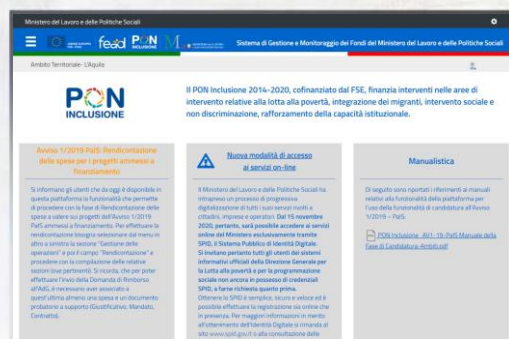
Ministero del Lavoro e delle Politiche Sociali

fead PON

Sistema di Gestione e Monitoraggio dei Fondi del Ministero del Lavoro e delle Politiche Sociali

Ambito Territoriale - L'Aquila

PON INCLUSIONE

Il PON Inclusione 2014-2020, cofinanziato dal FSE, finanzia interventi nelle aree di intervento relative alla lotta alla povertà, integrazione dei migranti, intervento sociale e non discriminazione, rafforzamento della capacità istituzionale.

Avviso 1/2019 PaIS: Rendicontazione delle spese per i progetti ammessi a finanziamento

Si informano gli utenti che da oggi è disponibile in questa piattaforma la funzionalità che permette di procedere con la fase di Rendicontazione delle spese a valere sui progetti dell'Avviso 1/2019 PaIS ammessi a finanziamento. Per effettuare la rendicontazione bisogna selezionare dal menu in alto a sinistra la sezione "Gestione delle operazioni" e poi il campo "Rendicontazione" e procedere con la compilazione delle relative sezioni (ove pertinenti). Si ricorda, che per poter effettuare l'invio della Domanda di Rimborso all'AdG, è necessario aver associato a quest'ultima almeno una spesa e un documento probatorio a supporto (Giustificativo, Mandato, Contratto).

Nuova modalità di accesso ai servizi on-line

Il Ministero del Lavoro e delle Politiche Sociali ha intrapreso un processo di progressiva digitalizzazione di tutti i suoi servizi rivolti a cittadini, imprese e operatori. Dal 15 novembre 2020, pertanto, sarà possibile accedere ai servizi online del Ministero esclusivamente tramite SPID, il Sistema Pubblico di Identità Digitale. Si invitano pertanto tutti gli utenti dei sistemi informativi ufficiali della Direzione Generale per la Lotta alla povertà e per la programmazione sociale non ancora in possesso di credenziali SPID, a farne richiesta quanto prima. Ottenere lo SPID è semplice, sicuro e veloce ed è possibile effettuare la registrazione sia online che in presenza. Per maggiori informazioni in merito all'ottenimento dell'Identità Digitale si rimanda al sito www.spid.gov.it e alla consultazione delle

Manualistica

Di seguito sono riportati i riferimenti ai manuali relativi alla funzionalità della piattaforma per l'uso della funzionalità di candidatura all'Avviso 1/2019 – PaIS.

PON Inclusione_AV1-19-PaIS Manuale della Fase di Candidatura-Ambiti.pdf